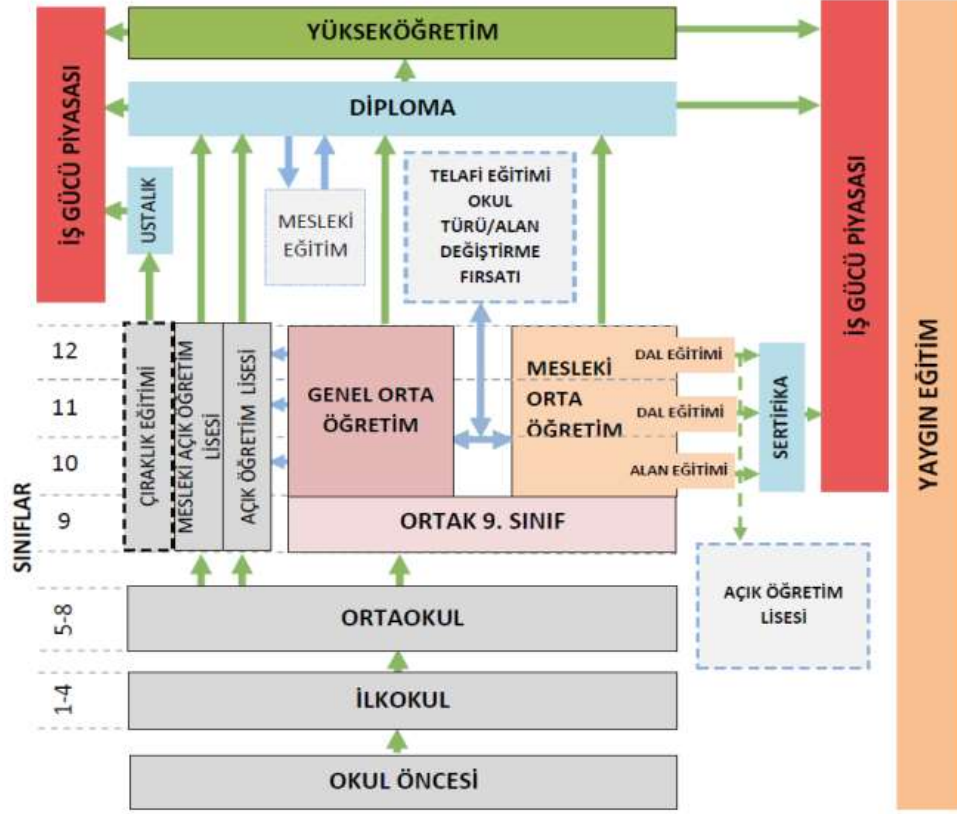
YÜKSEKÖĞRETİM

İŞ GÜCÜ PİYASASI

DİPLOMA

İŞ GÜCÜ PİYASASI

YAYGIN EĞİTİM

USTALIK

MESLEKİ EĞİTİM

TELAFİ EĞİTİMİ OKUL TÜRÜ/ALAN DEĞİŞTİRME FIRSATI

12

11

10

9

SINIFLAR

ÇIRAKLIK EĞİTİMİ

MESLEKİ AÇIK ÖĞRETİM LİSESİ

AÇIK ÖĞRETİM LİSESİ

GENEL ORTA ÖĞRETİM

MESLEKİ ORTA ÖĞRETİM

DAL EĞİTİMİ

DAL EĞİTİMİ

ALAN EĞİTİMİ

SERTİFİKA

ORTAK 9. SINIF

AÇIK ÖĞRETİM LİSESİ

5-8

ORTAOKUL

1-4

İLKOKUL

OKUL ÖNCESİ